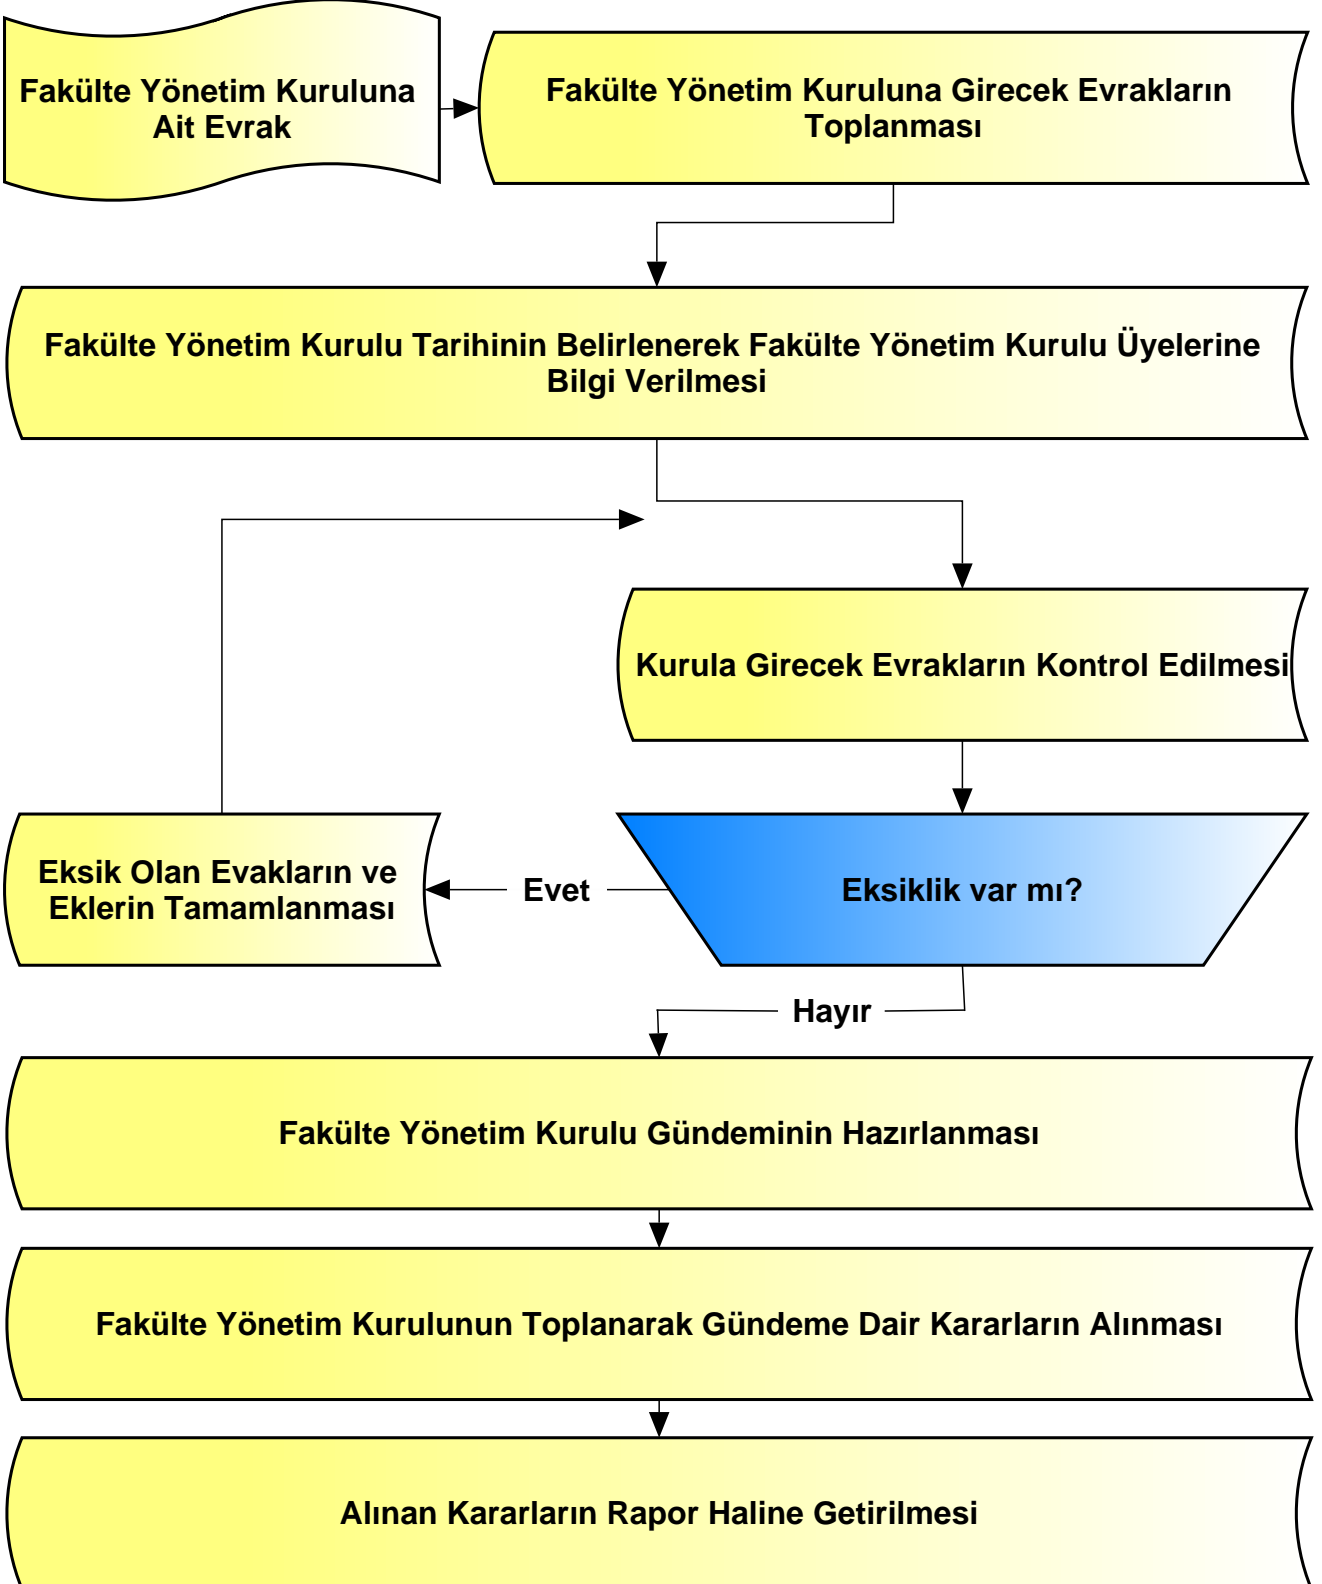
Fakülte Yönetim Kuruluna Ait Evrak

Fakülte Yönetim Kuruluna Girecek Evrakların Toplanması

Fakülte Yönetim Kurulu Tarihinin Belirlenerek Fakülte Yönetim Kurulu Üyelerine Bilgi Verilmesi

Kurula Girecek Evrakların Kontrol Edilmesi

Eksiklik var mı?

Evet

Eksik Olan Evakların ve Eklerin Tamamlanması

Hayır

Fakülte Yönetim Kurulu Gündeminin Hazırlanması

Fakülte Yönetim Kurulunun Toplanarak Gündeme Dair Kararların Alınması

Alınan Kararların Rapor Haline Getirilmesi